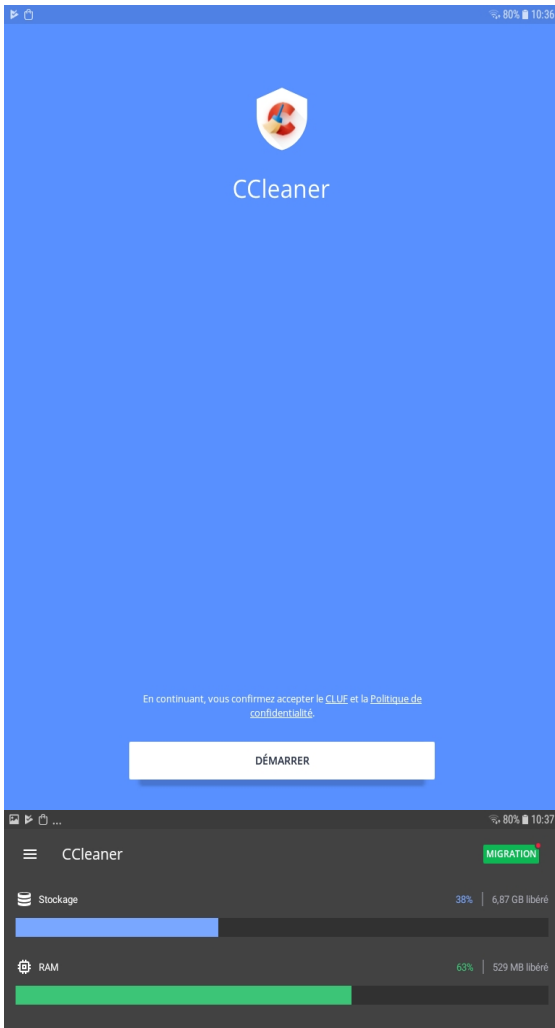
80% 10:36

CCleaner

En continuant, vous confirmez accepter le CLUF et la Politique de confidentialité.

DÉMARRER

80% 10:37

CCleaner

MIGRATION

Stockage

38% | 6,87 GB libéré

RAM

63% | 529 MB libéré